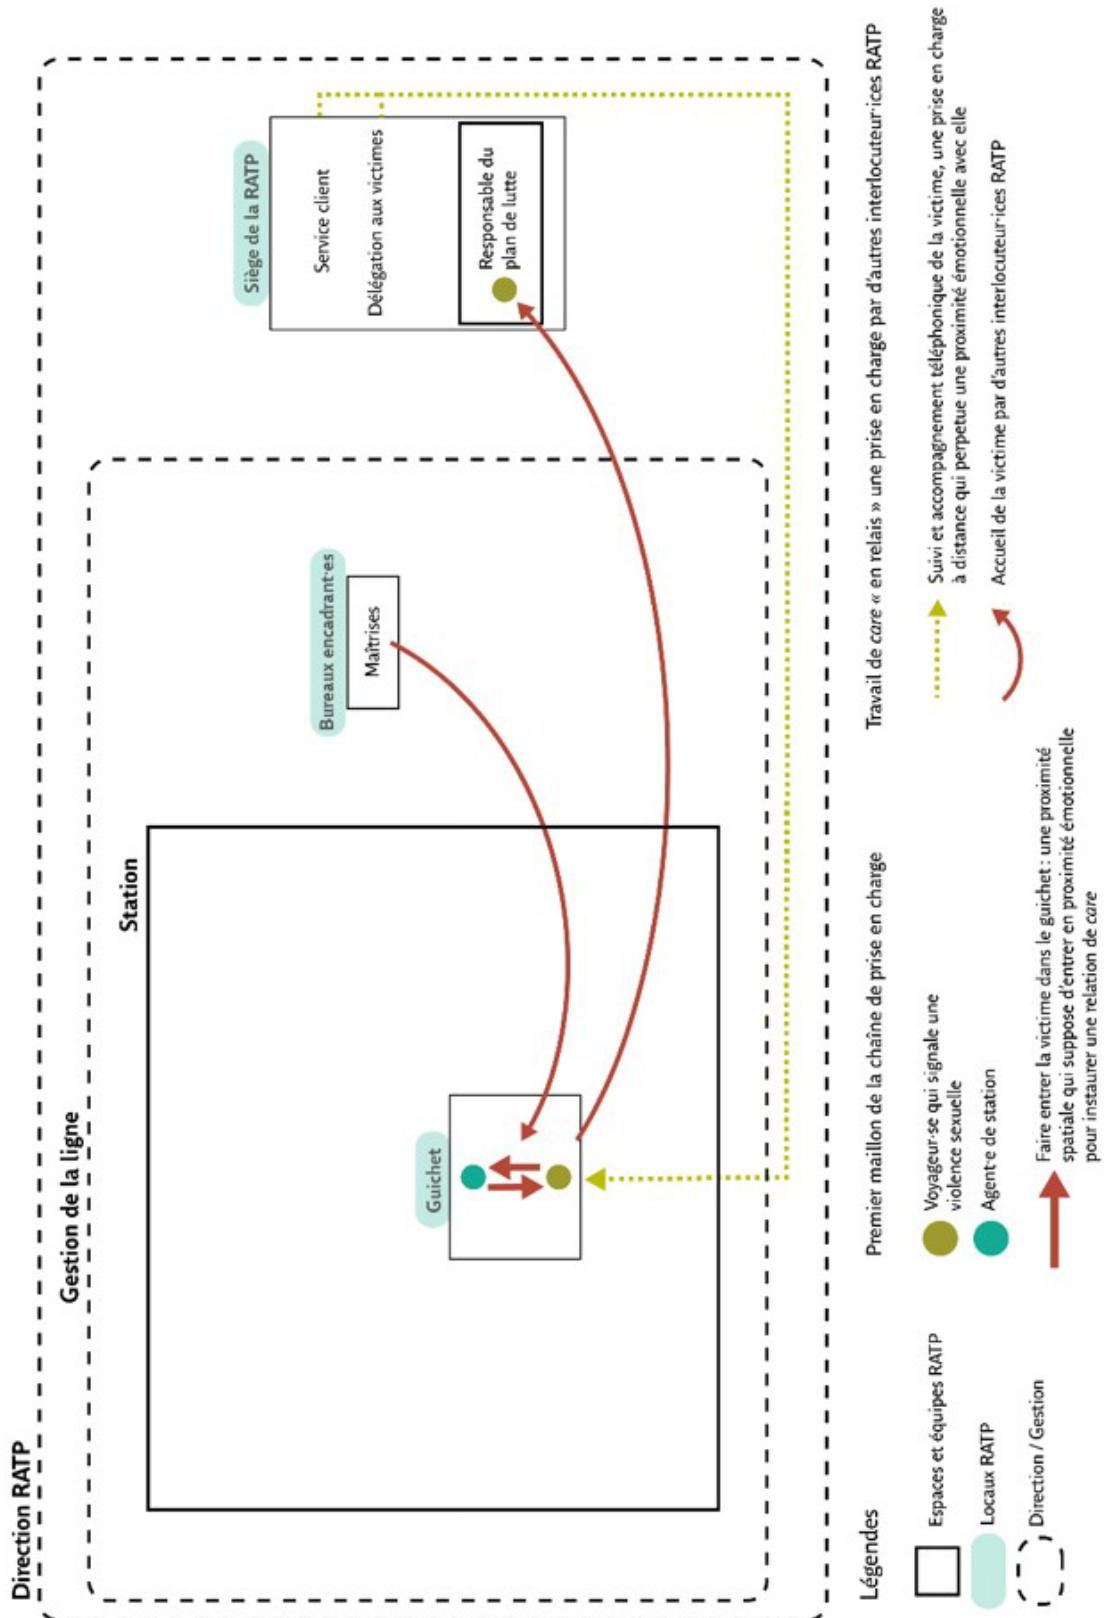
Direction RATP

Gestion de la ligne

Station

Guichet

Bureaux encadrant·es

Maîtrises

Siège de la RATP

Service client

Délégation aux victimes

Responsable du plan de lutte

Légendes

Espaces et équipes RATP

Locaux RATP

Direction / Gestion

Premier maillon de la chaîne de prise en charge

Voyageur·se qui signale une violence sexuelle

Agent·e de station

Faire entrer la victime dans le guichet : une proximité spatiale qui suppose d'entrer en proximité émotionnelle pour instaurer une relation de *care*

Travail de *care* « en relais » une prise en charge par d'autres interlocuteur·ices RATP

Suivi et accompagnement téléphonique de la victime, une prise en charge à distance qui perpetue une proximité émotionnelle avec elle

Accueil de la victime par d'autres interlocuteur·ices RATP